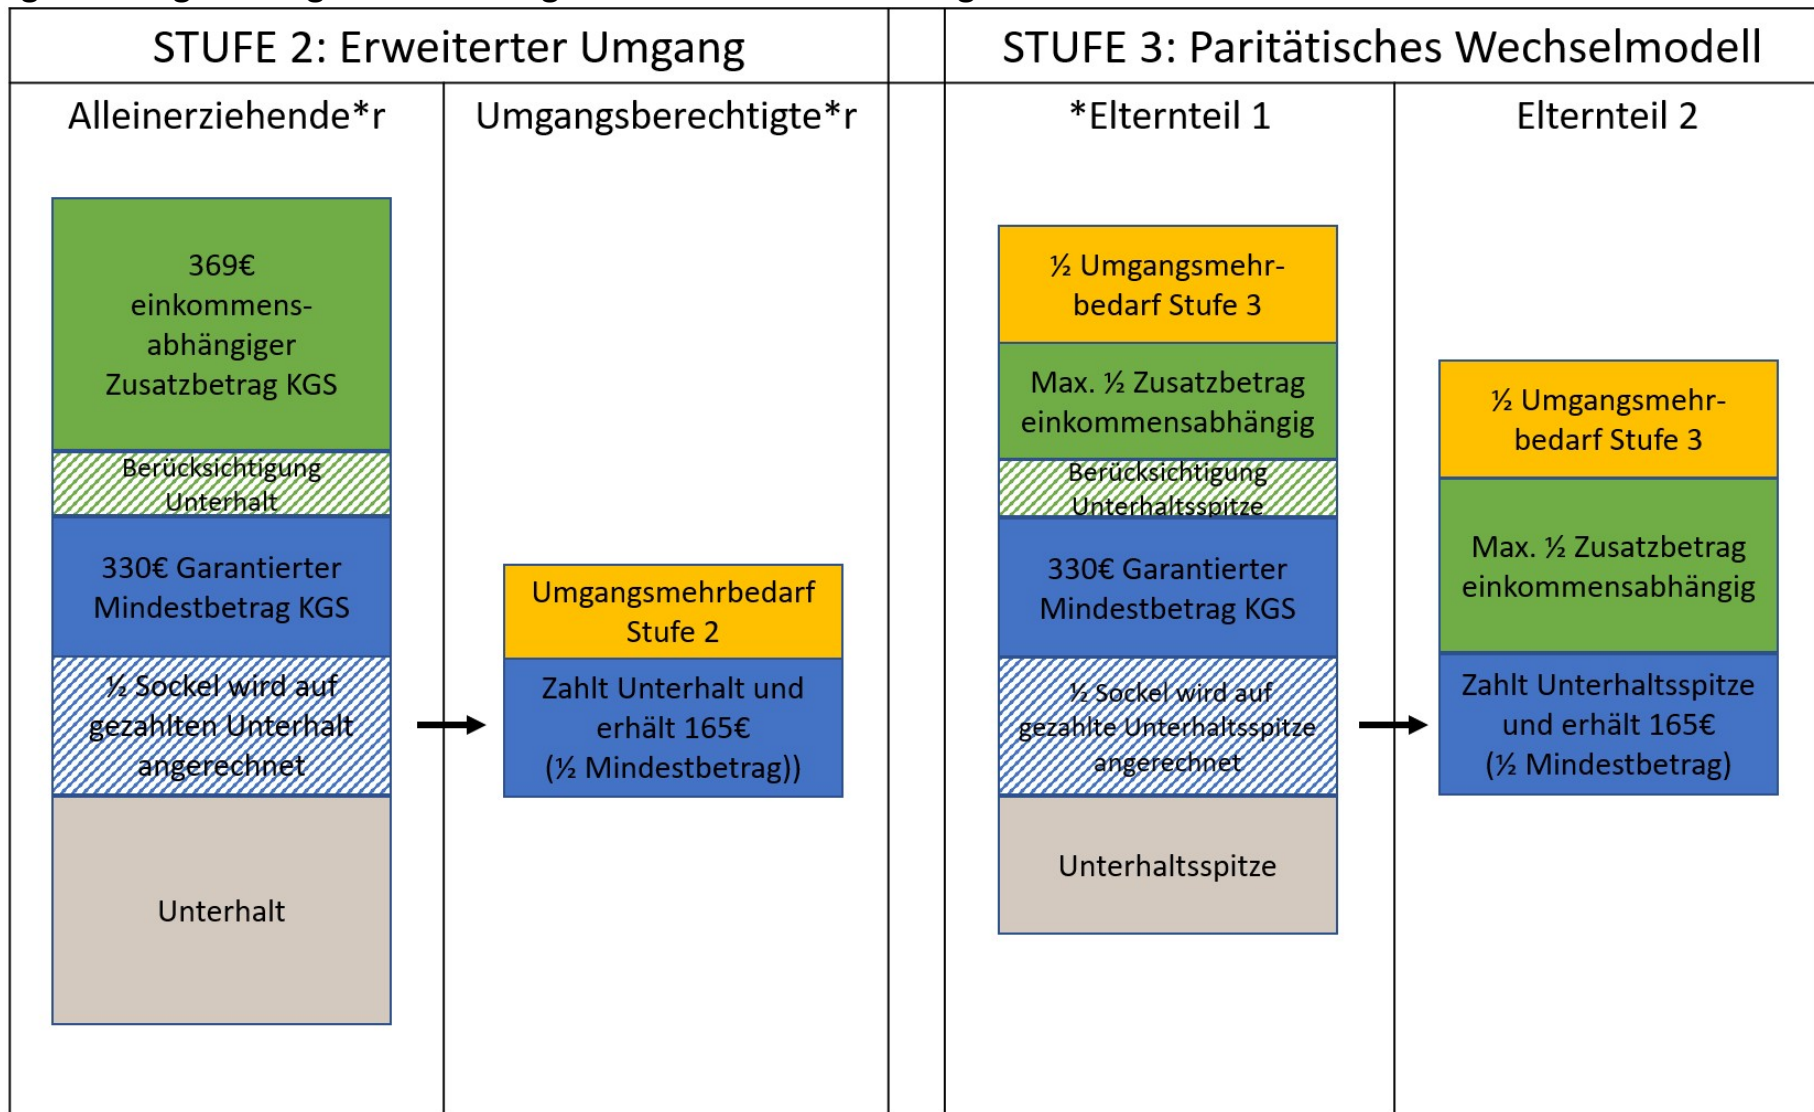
STUFE 2: Erweiterter Umgang

Alleinerziehende*r

369€ einkommensabhängiger Zusatzbetrag KGS

Berücksichtigung Unterhalt

330€ Garantierter Mindestbetrag KGS

½ Sockel wird auf gezahlten Unterhalt angerechnet

Unterhalt

Umgangsberechtigte*r

Umgangsmehrbedarf Stufe 2

Zahlt Unterhalt und erhält 165€ (½ Mindestbetrag))

STUFE 3: Paritätisches Wechselmodell

*Elternteil 1

½ Umgangsmehrbedarf Stufe 3

Max. ½ Zusatzbetrag einkommensabhängig

Berücksichtigung Unterhaltsspitze

330€ Garantierter Mindestbetrag KGS

½ Sockel wird auf gezahlte Unterhaltsspitze angerechnet

Unterhaltsspitze

Elternteil 2

½ Umgangsmehrbedarf Stufe 3

Max. ½ Zusatzbetrag einkommensabhängig

Zahlt Unterhaltsspitze und erhält 165€ (½ Mindestbetrag)